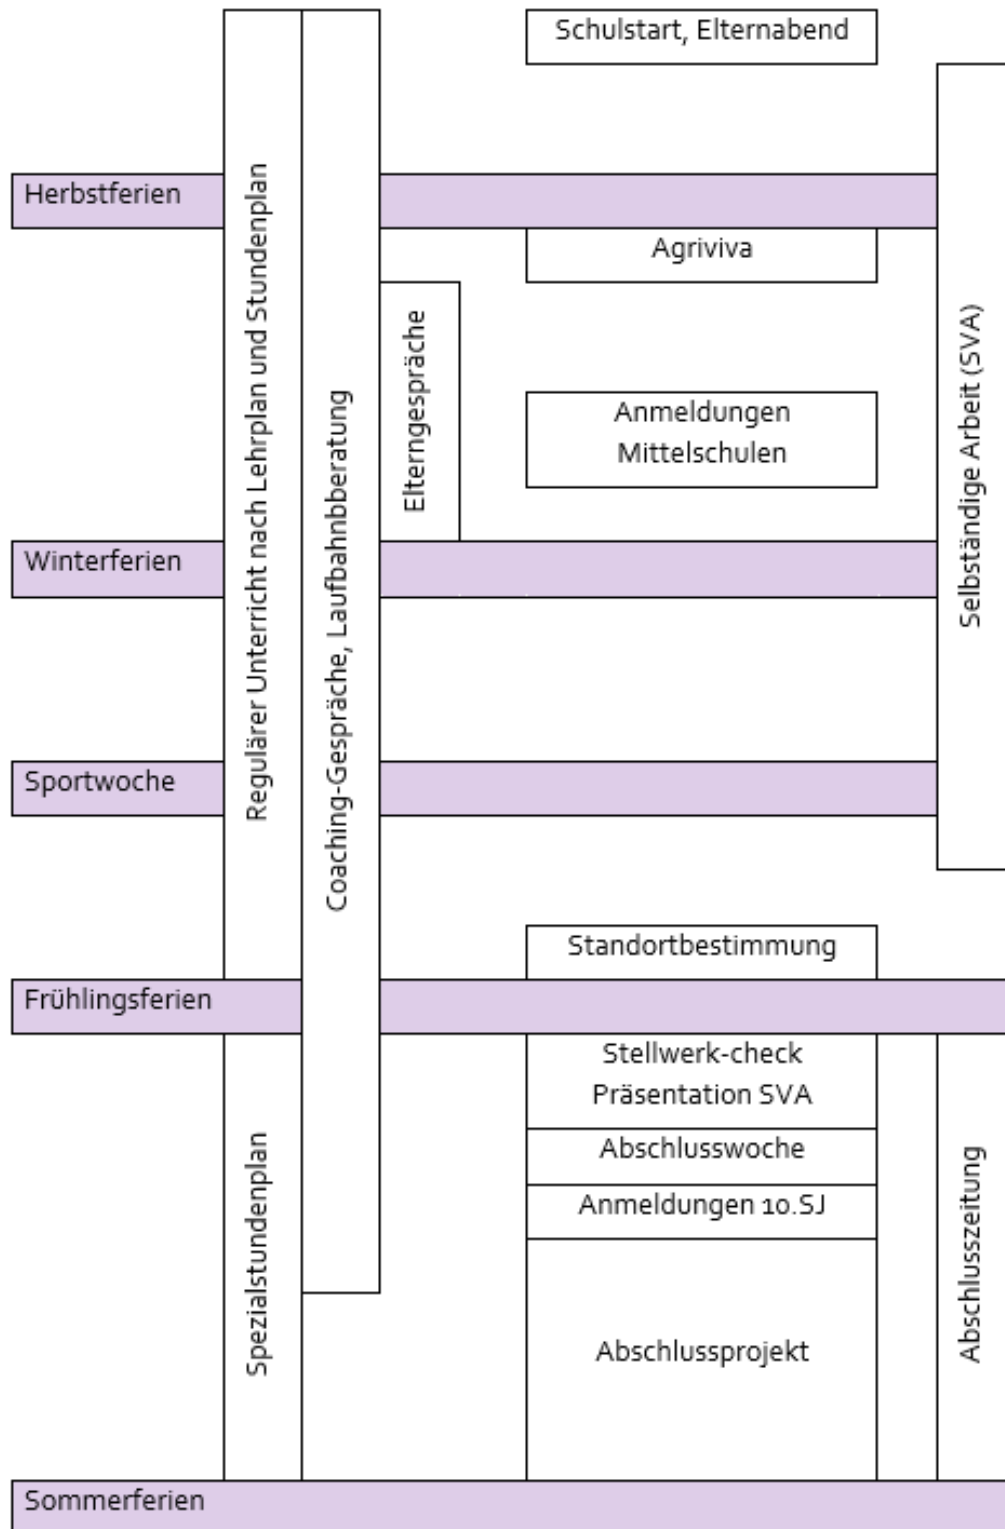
Schulstart, Elternabend

Herbstferien

Regulärer Unterricht nach Lehrplan und Stundenplan

Coaching-Gespräche, Laufbahnberatung

Agriviva

Elterngespräche

Anmeldungen Mittelschulen

Selbständige Arbeit (SVA)

Winterferien

Sportwoche

Standortbestimmung

Frühlingsferien

Stellwerk-check Präsentation SVA

Abschlusswoche

Anmeldungen 10.SJ

Spezialstundenplan

Abschlussprojekt

Abschlusszeitung

Sommerferien